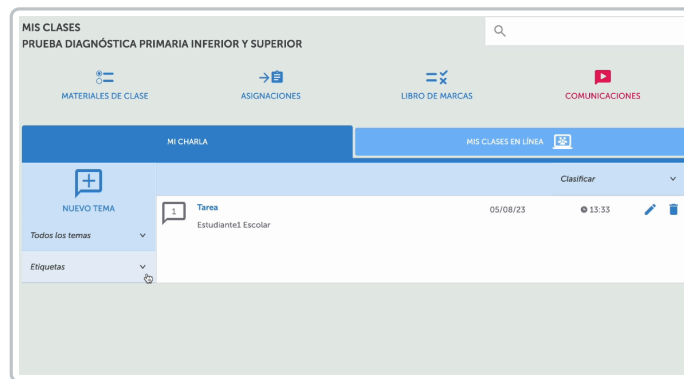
MIS CLASES
PRUEBA DIAGNÓSTICA PRIMARIA INFERIOR Y SUPERIOR

MATERIALES DE CLASE
ASIGNACIONES
LIBRO DE MARCAS
COMUNICACIONES

MI CHARLA
MIS CLASES EN LÍNEA

NUEVO TEMA
Todos los temas
Etiquetas

Clasificar

1
Tarea
Estudiante1 Escolar
05/08/23
13:33